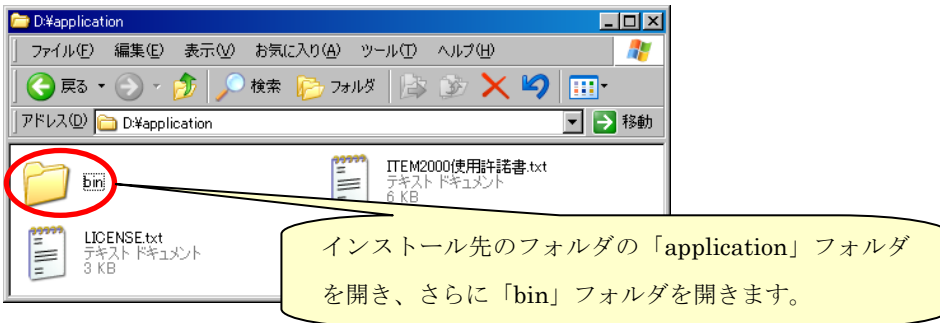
D:¥application

ファイル(F) 編集(E) 表示(V) お気に入り(A) ツール(T) ヘルプ(H)

戻る 検索 フォルダ

アドレス(D) D:¥application 移動

bin

ITEM2000使用許諾書.txt
テキスト ドキュメント
6 KB

LICENSE.txt
テキスト ドキュメント
3 KB

インストール先のフォルダの「application」フォルダを開き、さらに「bin」フォルダを開きます。